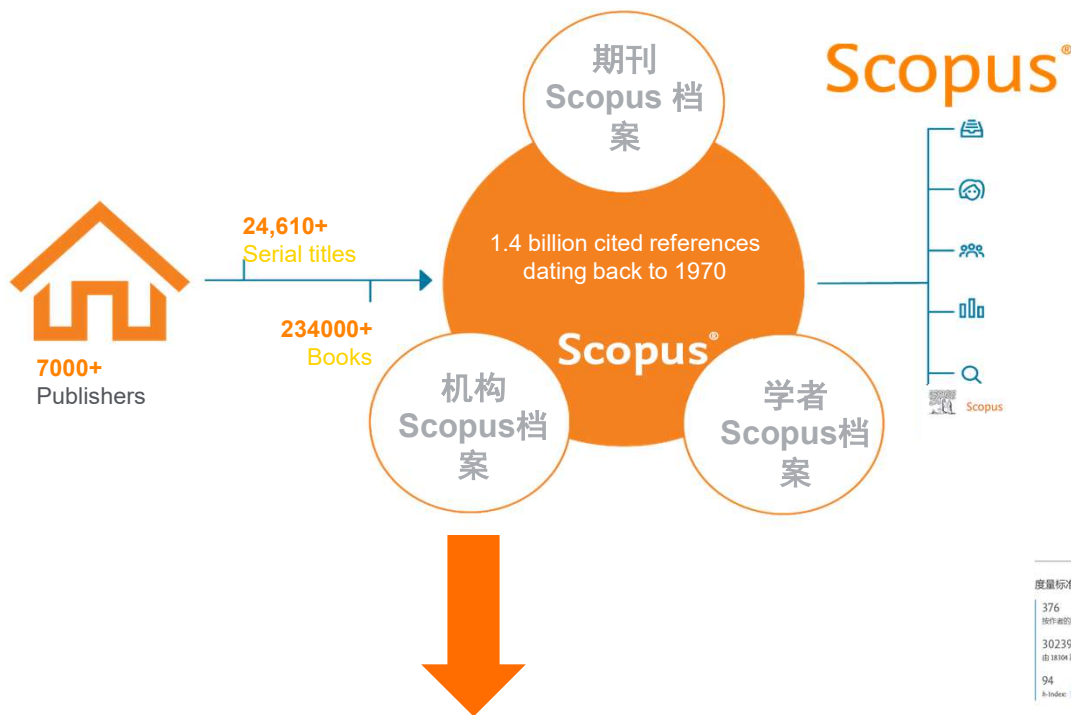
Scopus®

期刊
Scopus 档
案

24,610+
Serial titles

1.4 billion cited references dating back to 1970

234000+
Books

7000+
Publishers

Scopus®

机构
Scopus档
案

学者
Scopus档
案

Scopus

度量标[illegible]
376
按作者的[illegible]
30239
由 18304 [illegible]
94
h-index: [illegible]